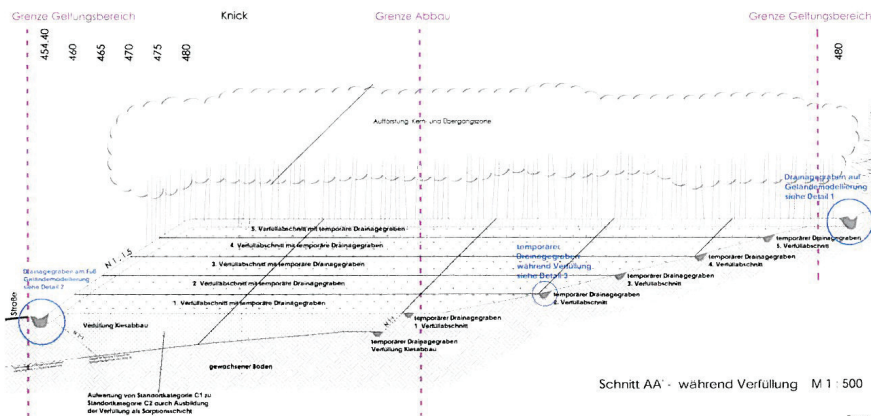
Grenze Geltungsbereich

Knick

Grenze Abbau

Grenze Geltungsbereich

454.40

460

465

470

475

480

480

Aufforstung Kern- und Übergangszone

Drainagegraben auf Geländemodellierung siehe Detail 1

5. Verfüllabschnitt mit temporäre Drainagegraben

4. Verfüllabschnitt mit temporäre Drainagegraben

3. Verfüllabschnitt mit temporäre Drainagegraben

2. Verfüllabschnitt mit temporäre Drainagegraben

1. Verfüllabschnitt mit temporäre Drainagegraben

1:1,5

1:1,5

temporärer Drainagegraben während Verfüllung siehe Detail 3

temporärer Drainagegraben 5. Verfüllabschnitt

temporärer Drainagegraben 4. Verfüllabschnitt

temporärer Drainagegraben 3. Verfüllabschnitt

temporärer Drainagegraben 2. Verfüllabschnitt

temporärer Drainagegraben 1. Verfüllabschnitt

temporärer Drainagegraben Verfüllung Kiesabbau

Drainagegraben am Fuß Geländemodellierung siehe Detail 2

Straße

Verfüllung Kiesabbau

gewachsener Boden

Aufwertung von Standortkategorie C1 zu Standortkategorie C2 durch Ausbildung der Verfüllung als Sorptionsschicht

Schnitt AA' - während Verfüllung M 1 : 500